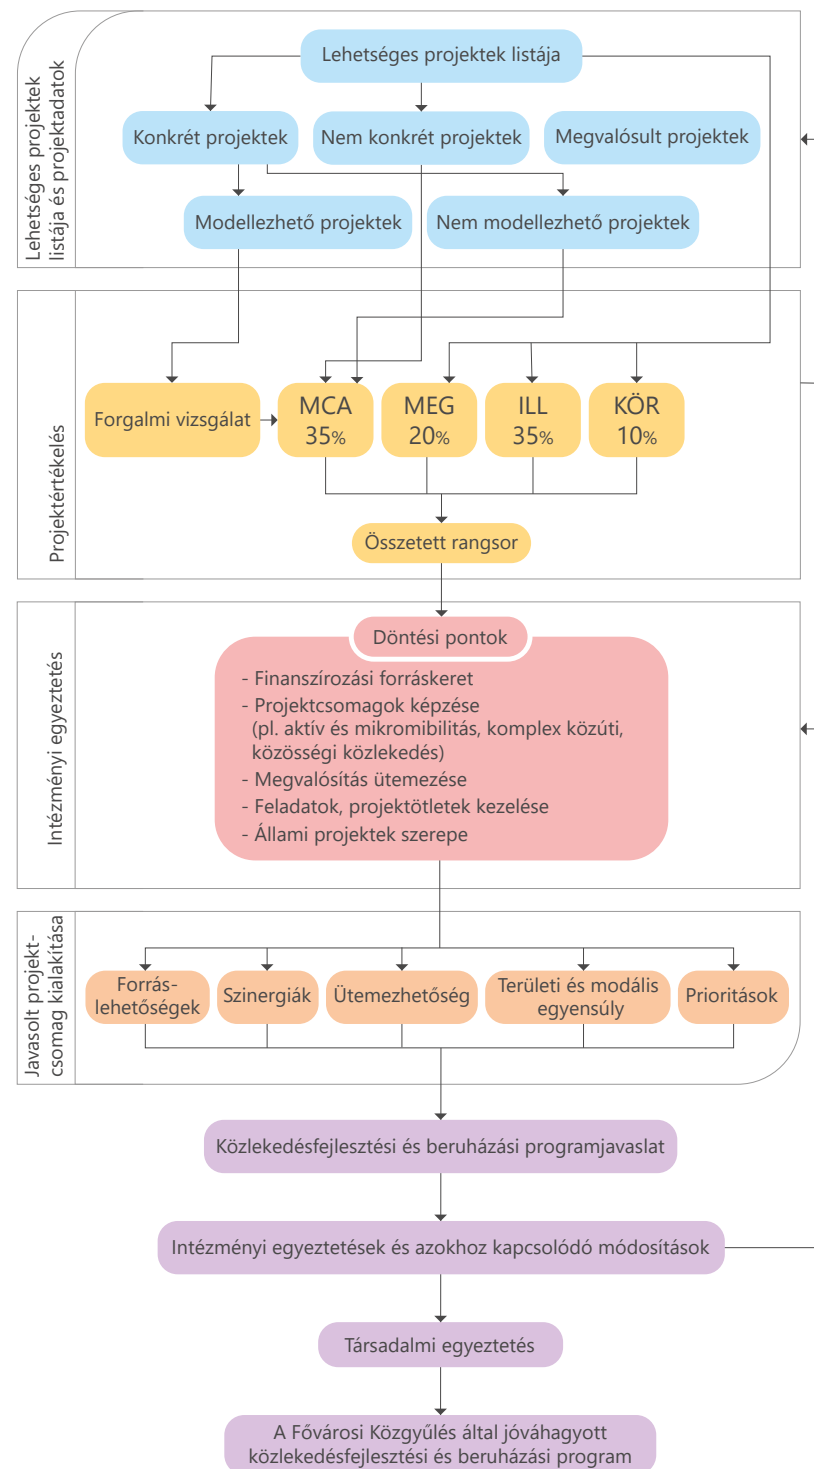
Lehetséges projektek listája és projektadatok

Lehetséges projektek listája

Konkrét projektek

Nem konkrét projektek

Megvalósult projektek

Modellezhető projektek

Nem modellezhető projektek

Projektértékelés

Forgalmi vizsgálat

MCA 35%

MEG 20%

ILL 35%

KÖR 10%

Összetett rangsor

Intézményi egyeztetés

Döntési pontok

- Finanszírozási forráskeret
- Projektcsomagok képzése (pl. aktív és mikromobilitás, komplex közúti, közösségi közlekedés)
- Megvalósítás ütemezése
- Feladatok, projektötletek kezelése
- Állami projektek szerepe

Javasolt projektcsomag kialakítása

Forráslehetőségek

Szinergiák

Ütemezhetőség

Területi és modális egyensúly

Prioritások

Közlekedésfejlesztési és beruházási programjavaslat

Intézményi egyeztetések és azokhoz kapcsolódó módosítások

Társadalmi egyeztetés

A Fővárosi Közgyűlés által jóváhagyott közlekedésfejlesztési és beruházási program